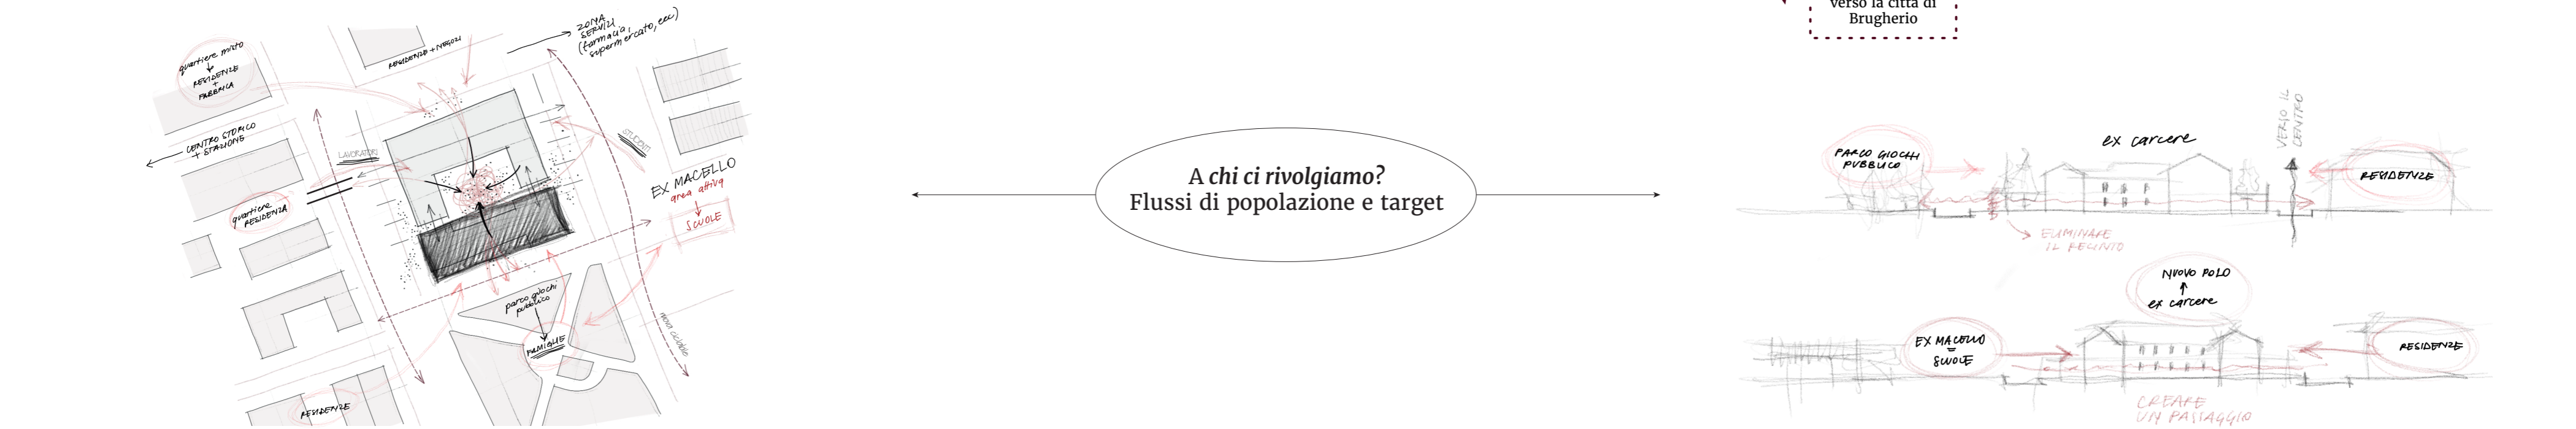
quartiere misto
↓
RESIDENZE
+
FABBRICA

RESIDENZE + NEGOZI

ZONA SERVIZI (farmacia, supermercato, ecc)

CENTRO STORICO + STAZIONE

LAVORATORI

STUDENTI

quartiere RESIDENZA

EX MACELLO
area attiva
↓
SCUOLE

parco giochi pubblico
↓
FAMIGLIE

nuovo quartiere

RESIDENZE

A *chi ci rivolgiamo?*
Flussi di popolazione e target

Verso la città di Brugherio

ex carcere

PARCO GIOCHI PUBBLICO

VERSO IL CENTRO

RESIDENZE

ELIMINARE IL RECINTO

NUOVO POLO
↑
ex carcere

EX MACELLO
=
SCUOLE

RESIDENZE

CREARE UN PASSAGGIO